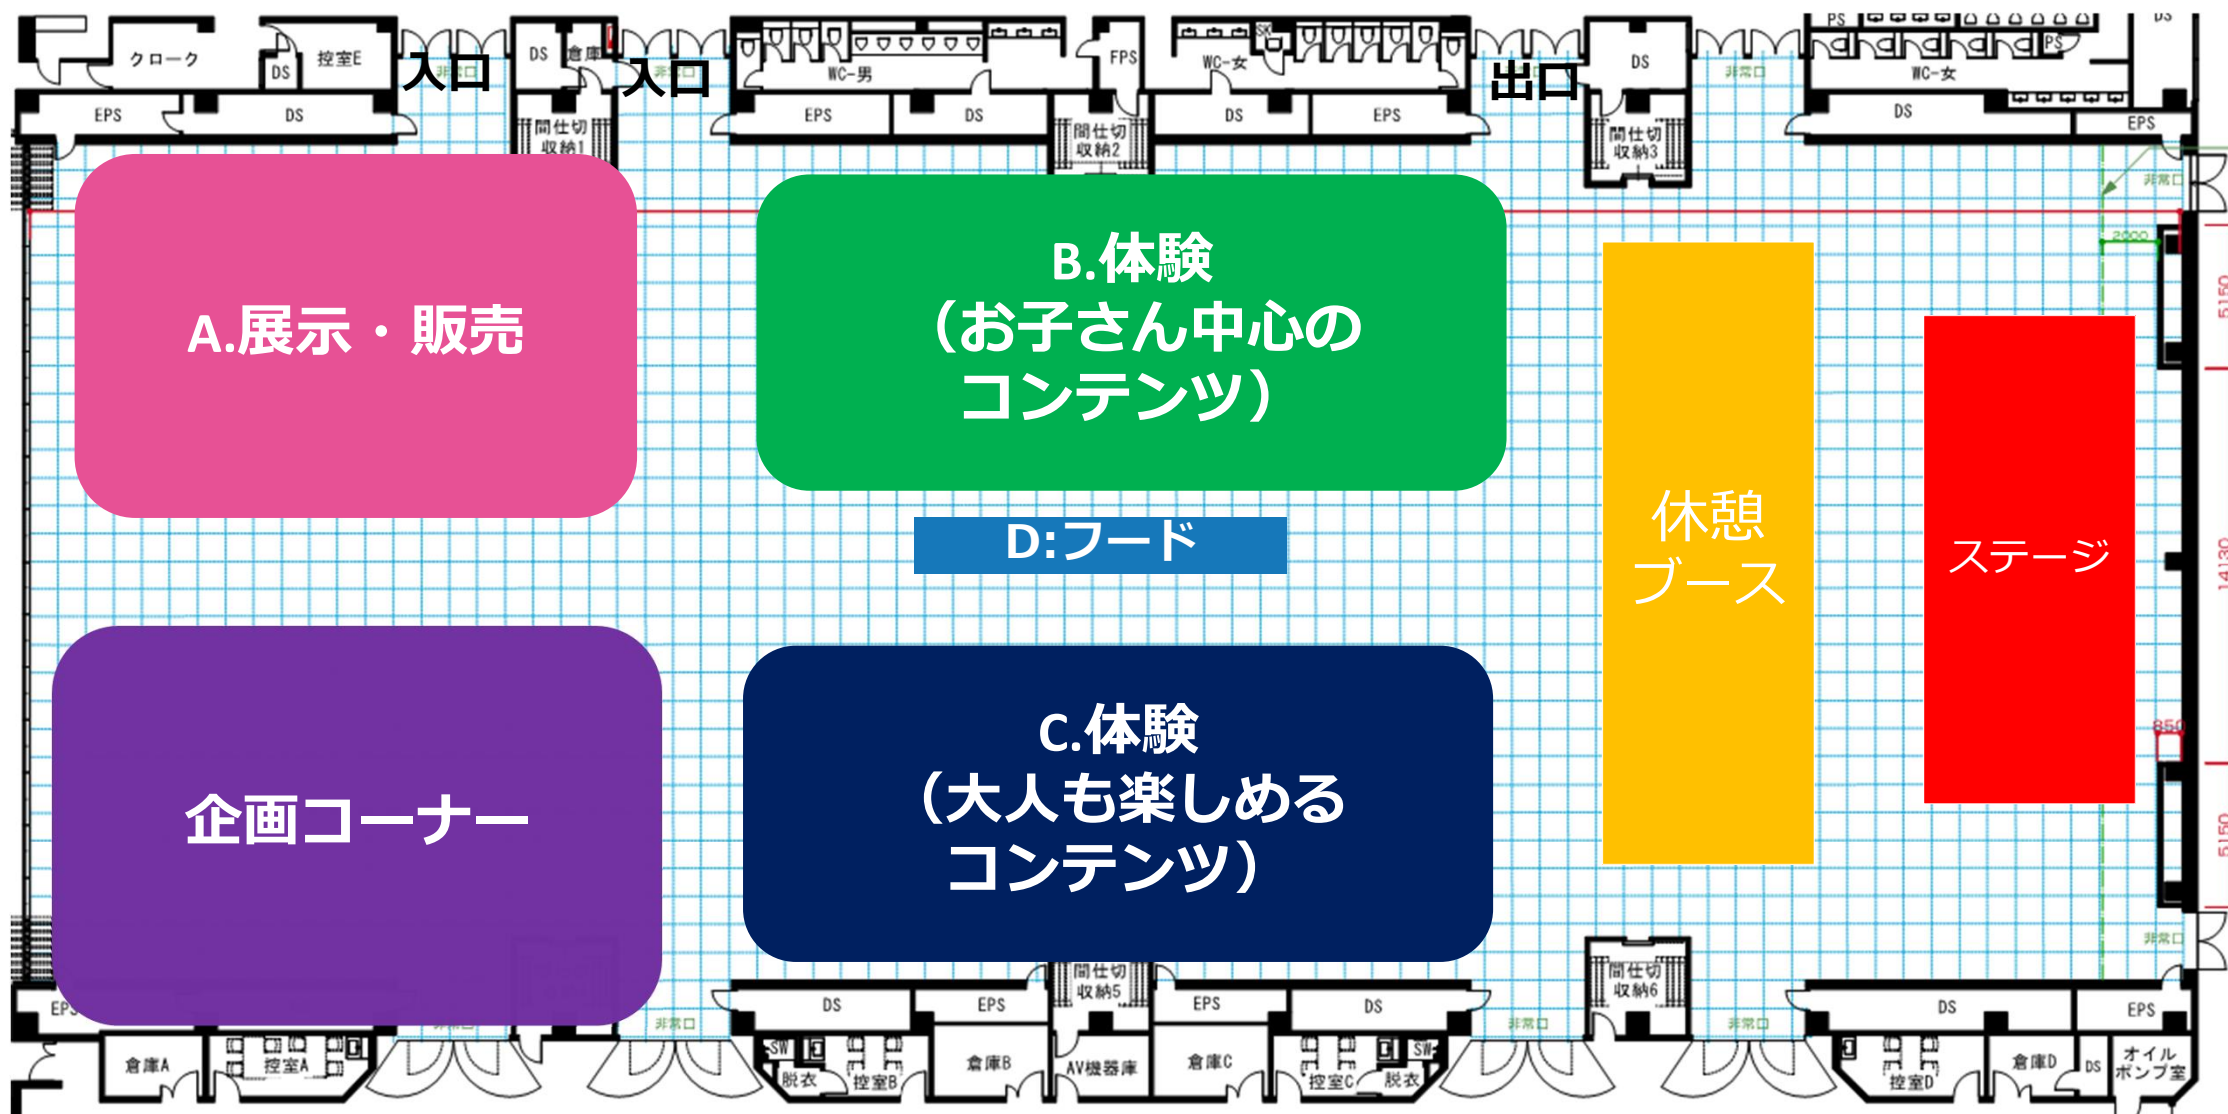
クローク
DS
控室E
入口
DS
倉庫
入口
WC-男
FPS
WC-女
出口
DS
非常口
PS
WC-女
DS
EPS
DS
間仕切収納1
EPS
DS
間仕切収納2
DS
EPS
間仕切収納3
DS
EPS
非常口
2000
5150
14130
850
5150

A.展示・販売

B.体験
（お子さん中心のコンテンツ）

D:フード

休憩ブース

ステージ

企画コーナー

C.体験
（大人も楽しめるコンテンツ）

EPS
非常口
倉庫A
控室A
非常口
DS
EPS
SW
脱衣
控室B
倉庫B
間仕切収納5
AV機器庫
EPS
倉庫C
DS
控室C
脱衣
SW
非常口
間仕切収納6
非常口
DS
控室D
倉庫D
DS
EPS
オイルポンプ室
非常口